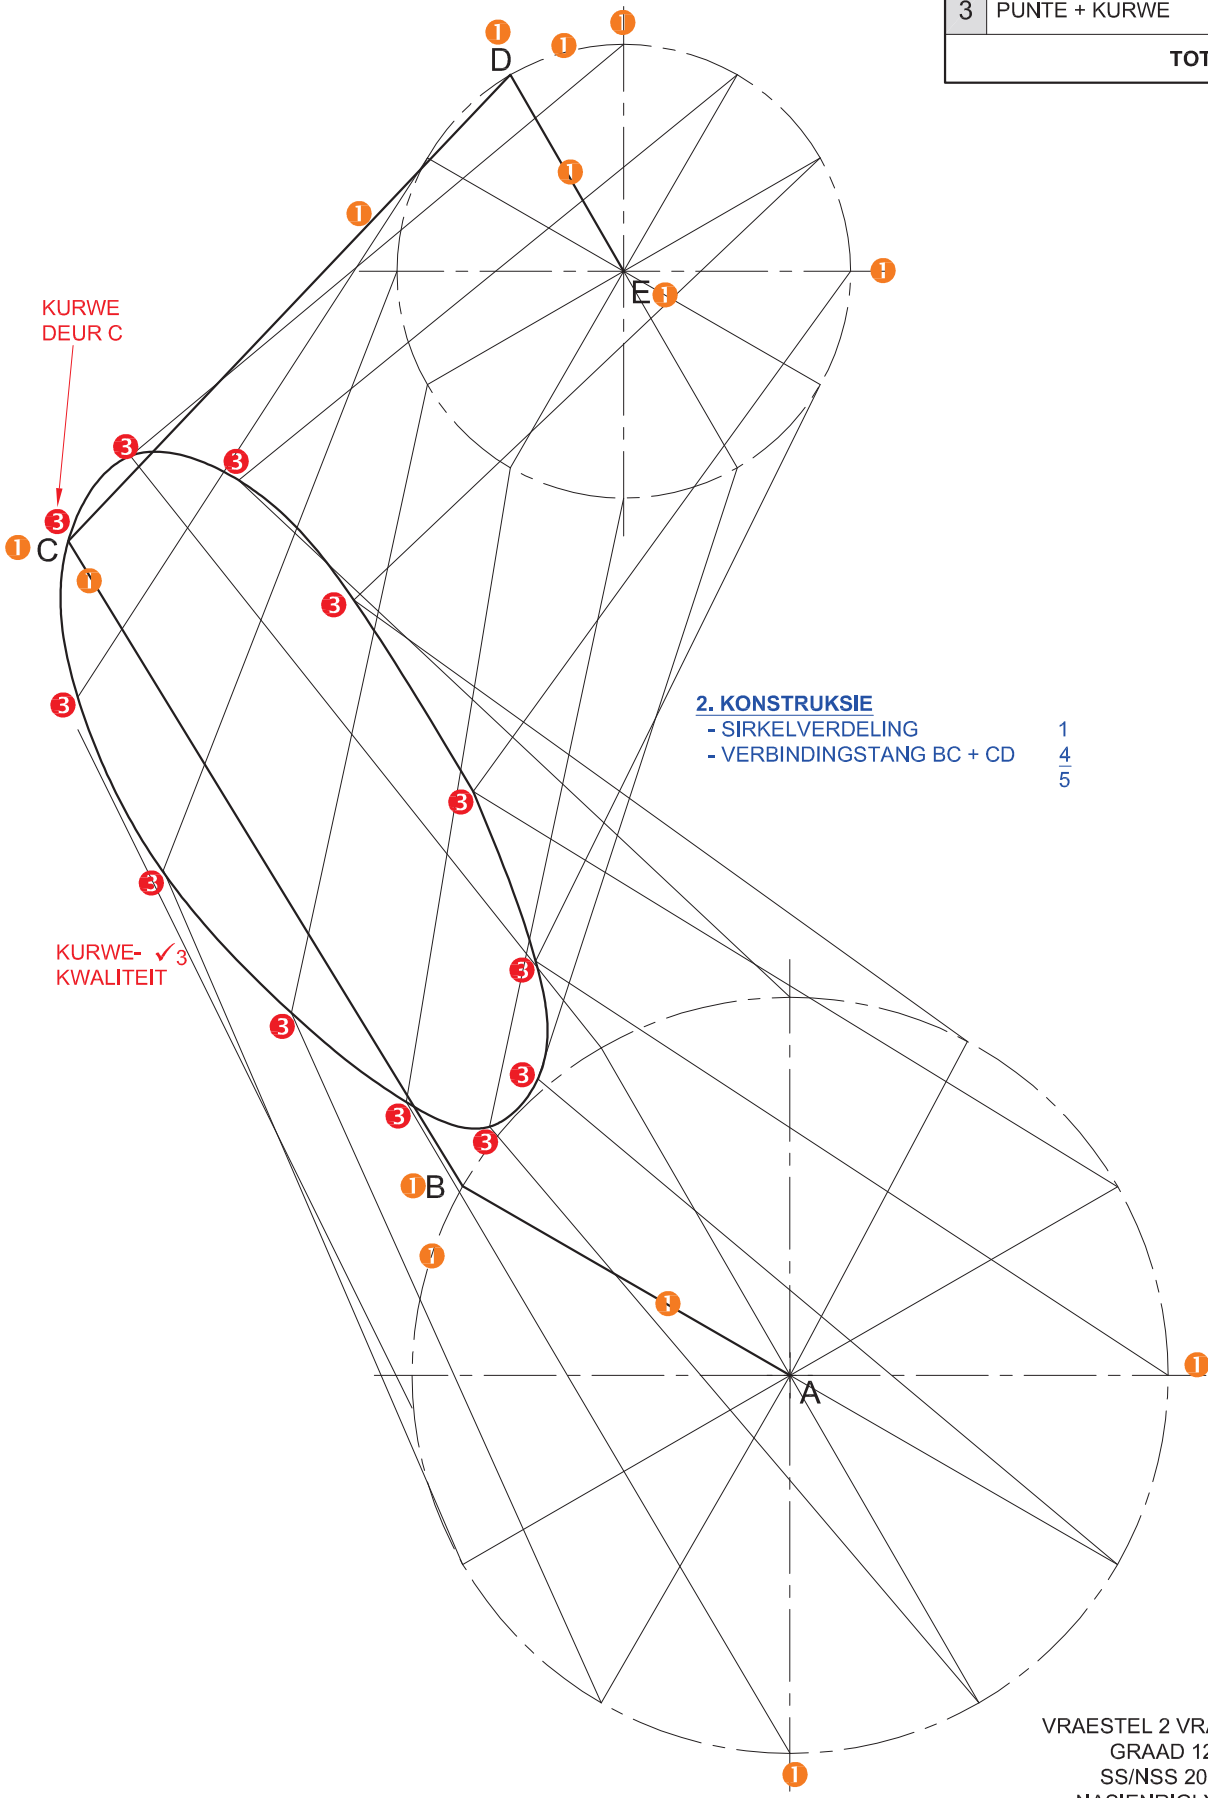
| 3 | PUNTE + KURWE |
|---|---|
| | TOT |

D

E

KURWE DEUR C

C

2. KONSTRUKSIE
- SIRKELVERDELING 1
- VERBINDINGSTANG BC + CD $\frac{4}{5}$

KURWE- ✓3
KWALITEIT

B

A

VRAESTEL 2 VRA
GRAAD 12
SS/NSS 20